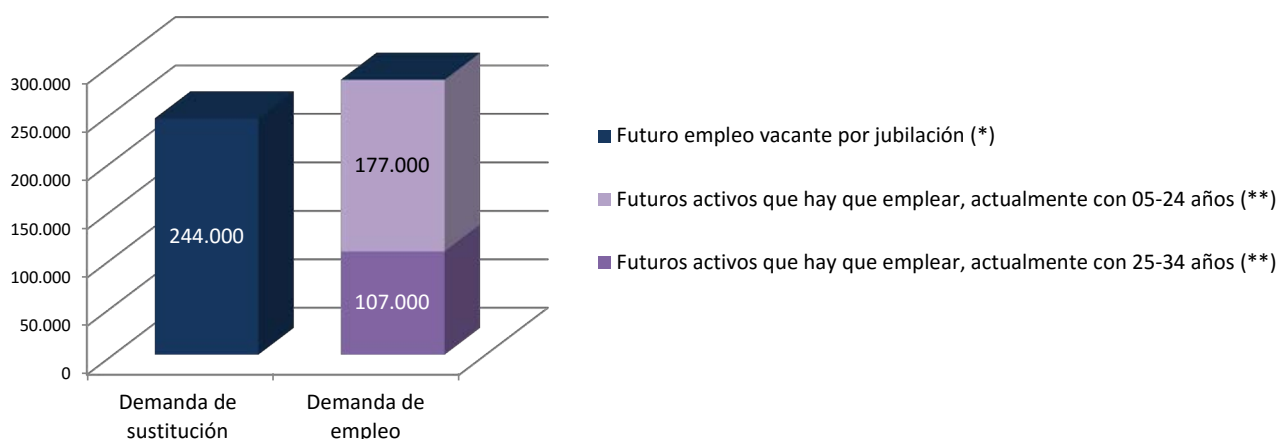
300.000
250.000
200.000
150.000
100.000
50.000
0

244.000

177.000

107.000

Demanda de sustitución

Demanda de empleo

Futuro empleo vacante por jubilación (*)

Futuros activos que hay que emplear, actualmente con 05-24 años (**)

Futuros activos que hay que emplear, actualmente con 25-34 años (**)